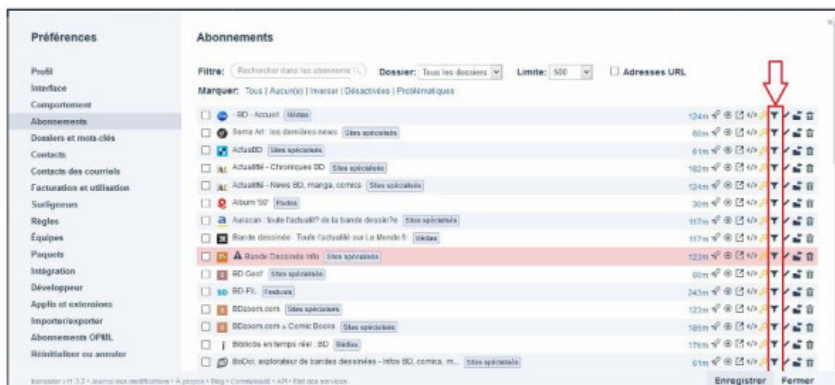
Préférences

Profil
Interface
Comportement
Abonnements
Dossiers et mots-clés
Contacts
Contacts des courriels
Facturation et utilisation
Surligneurs
Règles
Équipes
Paquets
Intégration
Développeur
Applis et extensions
Importer/exporter
Abonnements OPML
Réinitialiser ou annuler

Abonnements

Filtre: Rechercher dans les abonnements Dossier: Tous les dossiers Limite: 500 Adresses URL

Marquer: Tous | Aucun(e) | Inverser | Désactivées | Problématiques

| | |
|---|---|
| - BD - Accueil Vidéos | 124m |
| Bama Art : les dernières news Sites spécialisés | 60m |
| ActuaBD Sites spécialisés | 61m |
| Actualité - Chroniques BD Sites spécialisés | 182m |
| Actualité - News BD, manga, comics Sites spécialisés | 124m |
| Album '50' Radios | 30m |
| Auracan : toute l'actualité de la bande dessinée Sites spécialisés | 117m |
| Bande dessinée : Toute l'actualité sur Le Monde.fr Vidéos | 117m |
| Bande Dessinée Info Sites spécialisés | 123m |
| BD Gest' Sites spécialisés | 60m |
| BD-FIL Festivals | 243m |
| BDzoom.com Sites spécialisés | 123m |
| BDzoom.com » Comic Books Sites spécialisés | 185m |
| Bibliobs en temps réel : BD Médias | 176m |
| BoDoï, explorateur de bandes dessinées - Infos BD, comics, m... Sites spécialisés | 61m |

Inoreader v11.3.2 • Journal des modifications • À propos • Blog • Communauté • API • État des services

Enregistrer Fermer